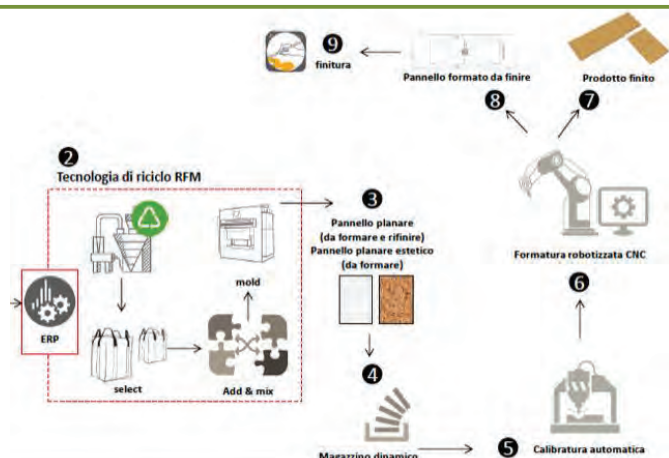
❾ finitura

Pannello formato da finire

Prodotto finito

❽

❼

❷ Tecnologia di riciclo RFM

ERP

mold

select

Add & mix

❸ Pannello planare (da formare e rifinire) Pannello planare estetico (da formare)

❹

Magazzino dinamico

❺ Calibratura automatica

❻

Formatura robotizzata CNC